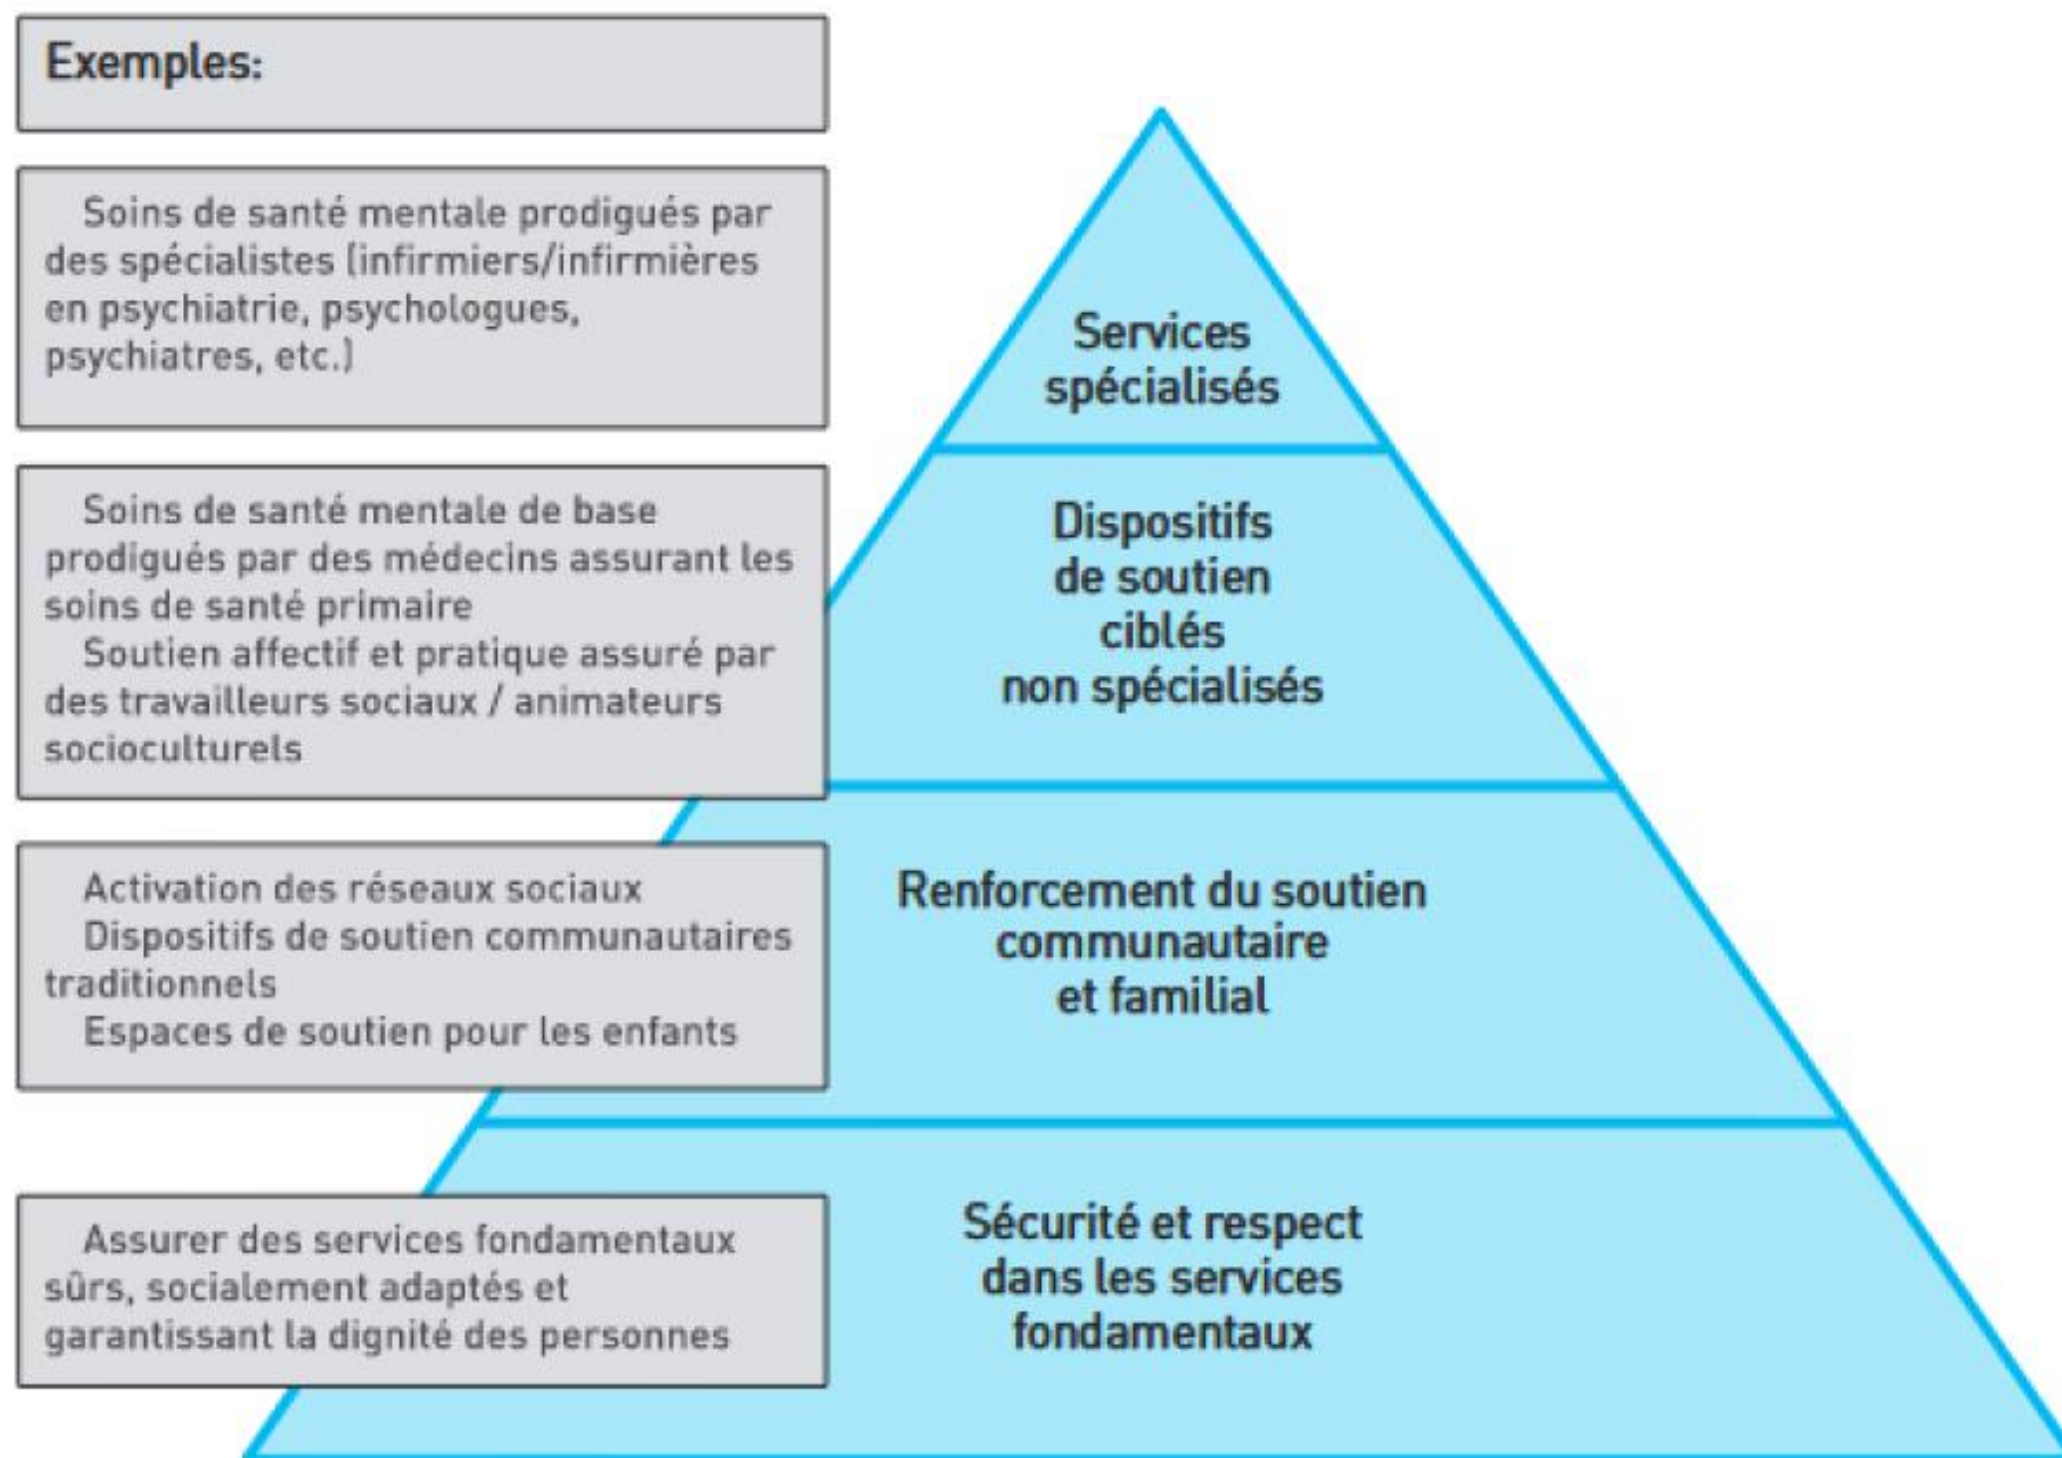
Exemples:

Soins de santé mentale prodigués par des spécialistes (infirmiers/infirmières en psychiatrie, psychologues, psychiatres, etc.)

Services spécialisés

Soins de santé mentale de base prodigués par des médecins assurant les soins de santé primaire
Soutien affectif et pratique assuré par des travailleurs sociaux / animateurs socioculturels

Dispositifs de soutien ciblés non spécialisés

Activation des réseaux sociaux
Dispositifs de soutien communautaires traditionnels
Espaces de soutien pour les enfants

Renforcement du soutien communautaire et familial

Assurer des services fondamentaux sûrs, socialement adaptés et garantissant la dignité des personnes

Sécurité et respect dans les services fondamentaux